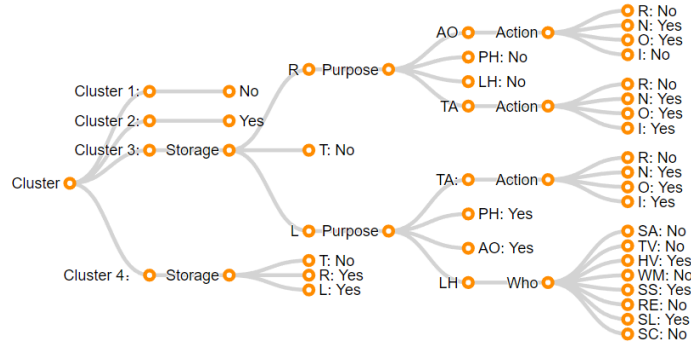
Cluster
Cluster 1: No
Cluster 2: Yes
Cluster 3: Storage
R Purpose
AO Action
R: No
N: Yes
O: Yes
I: No
PH: No
LH: No
TA Action
R: No
N: Yes
O: Yes
I: Yes
T: No
L Purpose
TA: Action
R: No
N: Yes
O: Yes
I: Yes
PH: Yes
AO: Yes
LH Who
SA: No
TV: No
HV: Yes
WM: No
SS: Yes
RE: No
SL: Yes
SC: No
Cluster 4: Storage
T: No
R: Yes
L: Yes